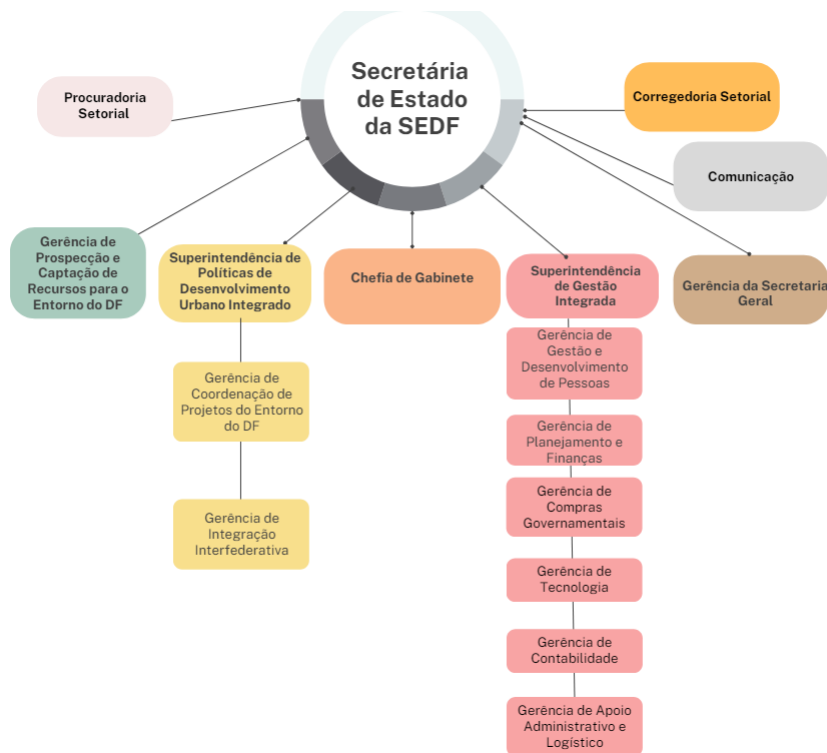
Secretária de Estado da SEDF

Procuradoria Setorial

Corregedoria Setorial

Comunicação

Gerência de Prospecção e Captação de Recursos para o Entorno do DF

Superintendência de Políticas de Desenvolvimento Urbano Integrado

Gerência de Coordenação de Projetos do Entorno do DF

Gerência de Integração Interfederativa

Chefia de Gabinete

Superintendência de Gestão Integrada

Gerência de Gestão e Desenvolvimento de Pessoas

Gerência de Planejamento e Finanças

Gerência de Compras Governamentais

Gerência de Tecnologia

Gerência de Contabilidade

Gerência de Apoio Administrativo e Logístico

Gerência da Secretaria Geral